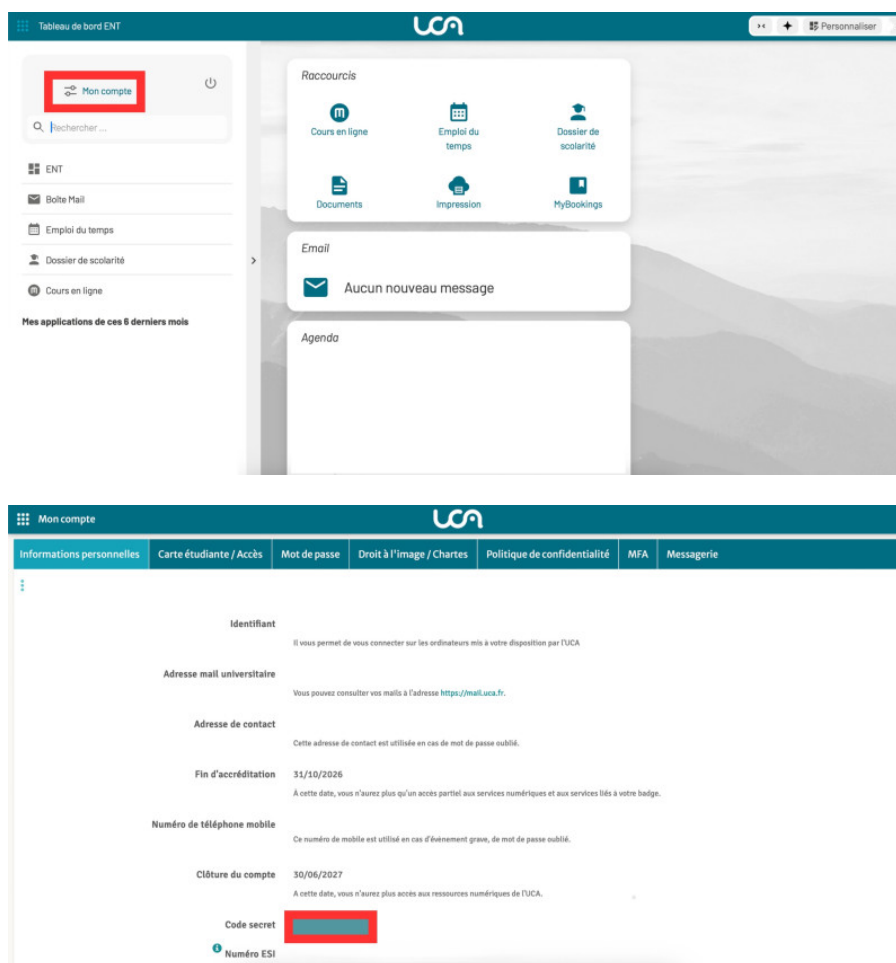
Tableau de bord ENT

UCA

Personnaliser

Mon compte

Rechercher ...

ENT

Boîte Mail

Emploi du temps

Dossier de scolarité

Cours en ligne

Mes applications de ces 6 derniers mois

Raccourcis

Cours en ligne

Emploi du temps

Dossier de scolarité

Documents

Impression

MyBookings

Email

Aucun nouveau message

Agenda

Mon compte

UCA

Informations personnelles | Carte étudiante / Accès | Mot de passe | Droit à l'image / Chartes | Politique de confidentialité | MFA | Messagerie

Identifiant

Il vous permet de vous connecter sur les ordinateurs mis à votre disposition par l'UCA

Adresse mail universitaire

Vous pouvez consulter vos mails à l'adresse https://mail.uca.fr.

Adresse de contact

Cette adresse de contact est utilisée en cas de mot de passe oublié.

Fin d'accréditation 31/10/2026

A cette date, vous n'aurez plus qu'un accès partiel aux services numériques et aux services liés à votre badge.

Numéro de téléphone mobile

Ce numéro de mobile est utilisé en cas d'événement grave, de mot de passe oublié.

Clôture du compte 30/06/2027

A cette date, vous n'aurez plus accès aux ressources numériques de l'UCA.

Code secret

Numéro ESI